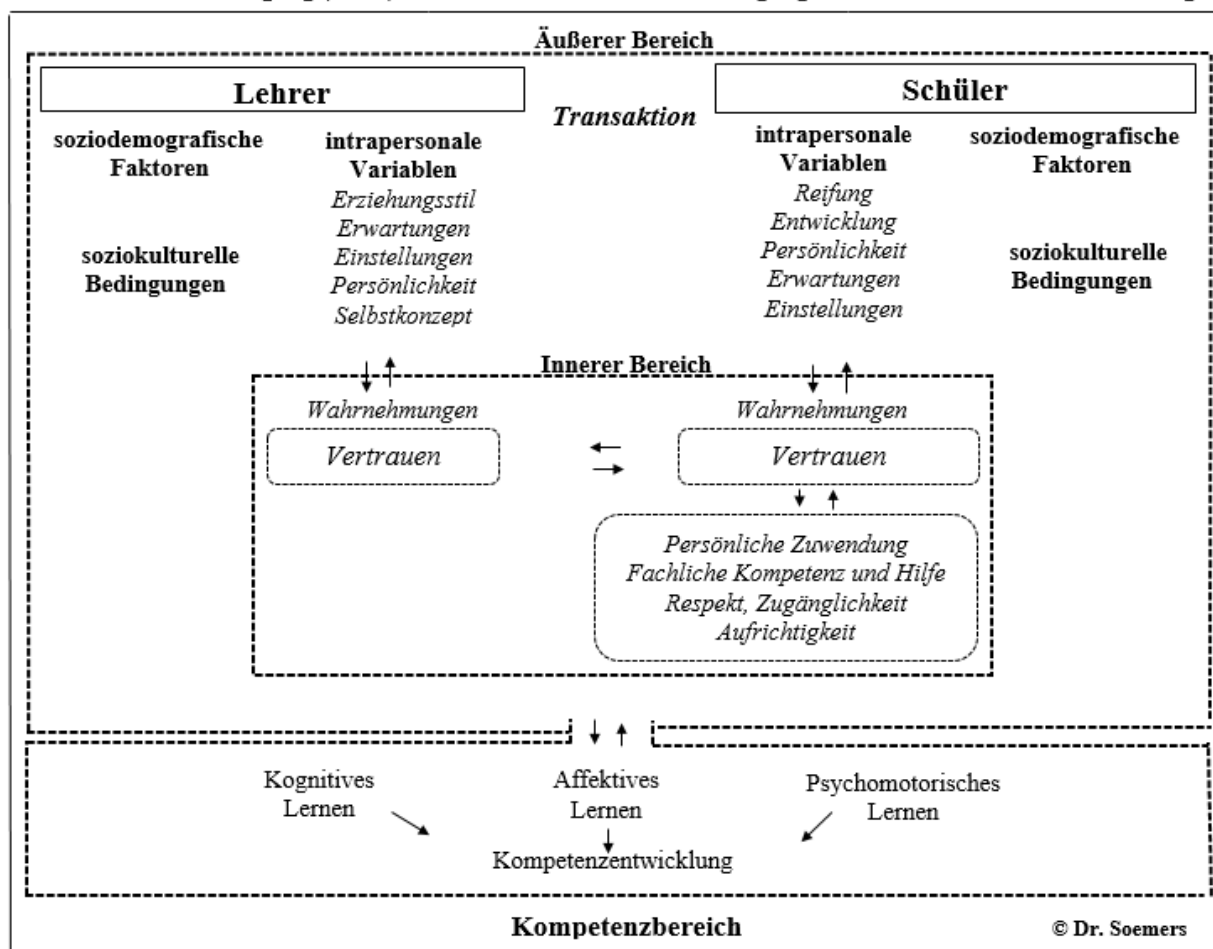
Äußerer Bereich

Lehrer

Transaktion

Schüler

soziodemografische Faktoren

intrapersonale Variablen
Erziehungsstil
Erwartungen
Einstellungen
Persönlichkeit
Selbstkonzept

soziokulturelle Bedingungen

intrapersonale Variablen
Reifung
Entwicklung
Persönlichkeit
Erwartungen
Einstellungen

soziodemografische Faktoren

soziokulturelle Bedingungen

Innerer Bereich

Wahrnehmungen

Vertrauen

Wahrnehmungen

Vertrauen

Persönliche Zuwendung
Fachliche Kompetenz und Hilfe
Respekt, Zugänglichkeit
Aufrichtigkeit

Kognitives Lernen

Affektives Lernen

Psychomotorisches Lernen

Kompetenzentwicklung

Kompetenzbereich

© Dr. Soemers